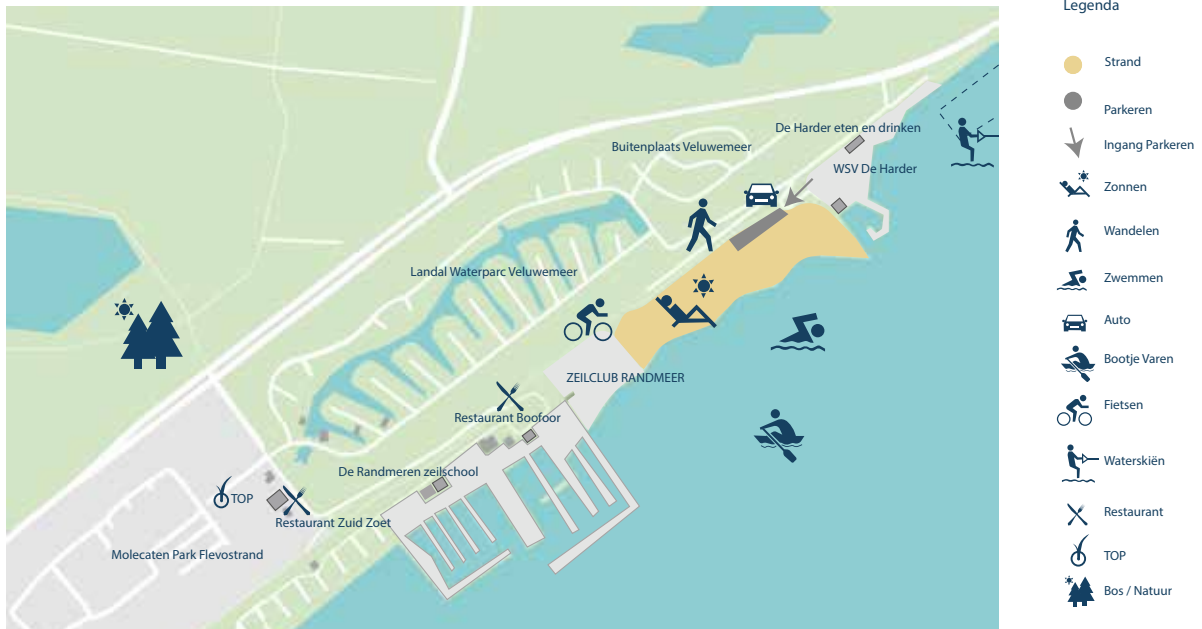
De Harder eten en drinken

Buitenplaats Veluwemeer

WSV De Harder

Landal Waterparc Veluwemeer

ZEILCLUB RANDMEER

Restaurant Boofoor

De Randmeren zeilschool

TOP

Restaurant Zuid Zoet

Molecaten Park Flevostrand

Legenda

Strand

Parkeren

Ingang Parkeren

Zonnen

Wandelen

Zwemmen

Auto

Bootje Varen

Fietsen

Waterskiën

Restaurant

TOP

Bos / Natuur